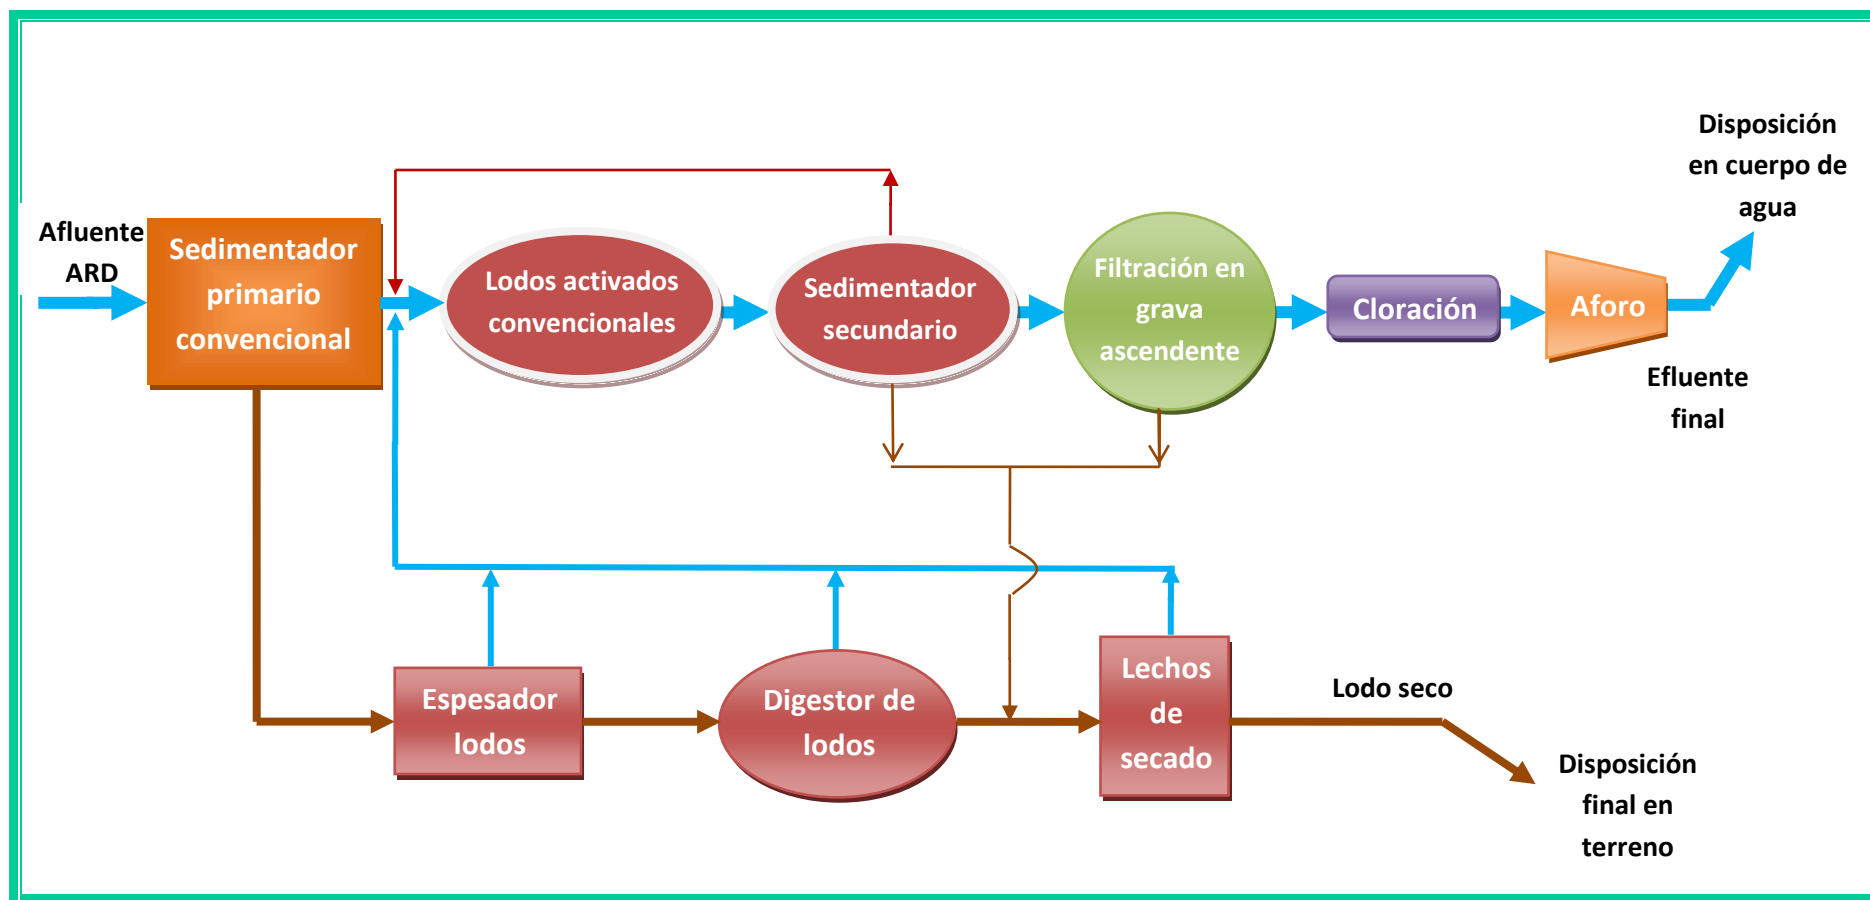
Afluente ARD

Sedimentador primario convencional

Lodos activados convencionales

Sedimentador secundario

Filtración en grava ascendente

Cloración

Aforo

Disposición en cuerpo de agua

Efluente final

Espesador lodos

Digestor de lodos

Lechos de secado

Lodo seco

Disposición final en terreno